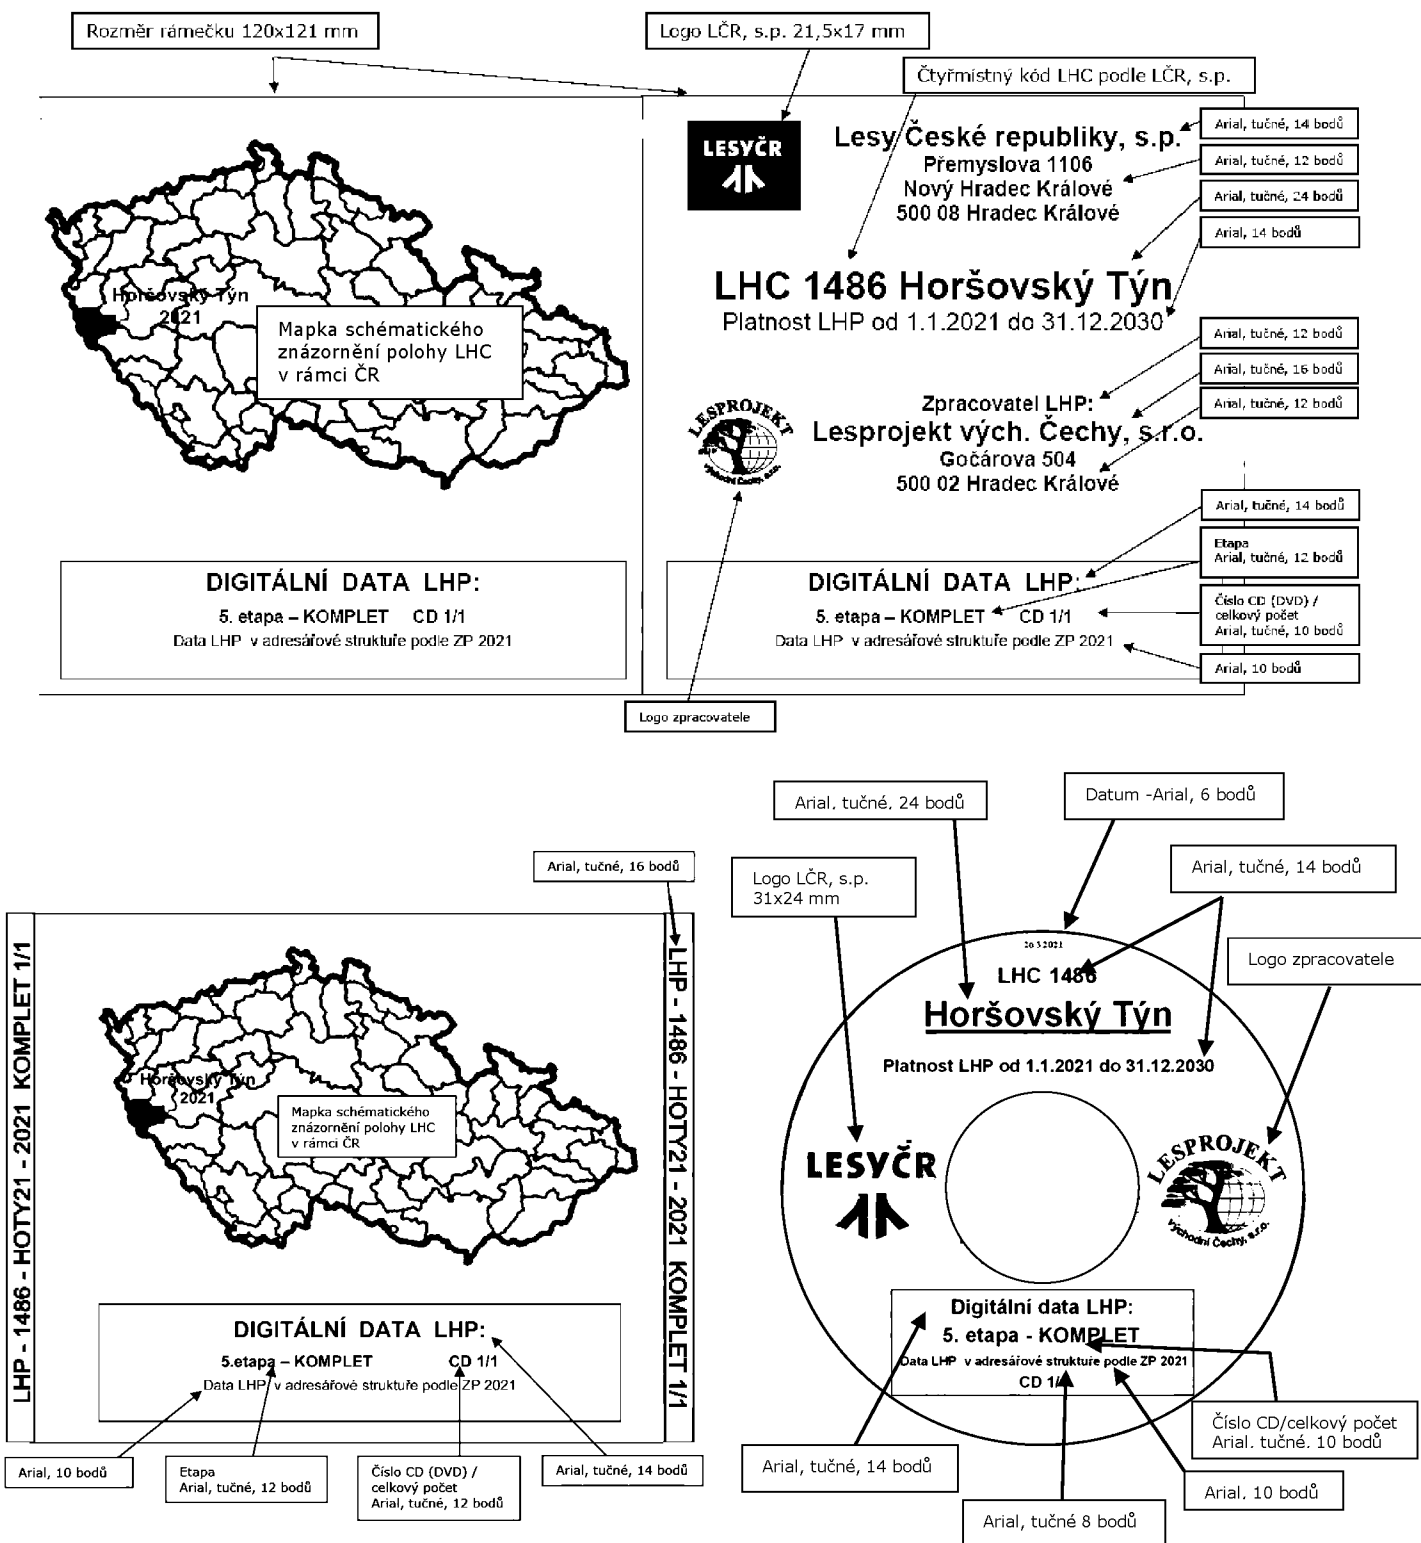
Rozměr rámečku 120x121 mm

Logo LČR, s.p. 21,5x17 mm

Čtyřmístný kód LHC podle LČR, s.p.

LESYČR

Lesy České republiky, s.p.
Přemyslova 1106
Nový Hradec Králové
500 08 Hradec Králové

Arial, tučné, 14 bodů
Arial, tučné, 12 bodů
Arial, tučné, 24 bodů
Arial, 14 bodů

Horšovský Týn
2021

Mapka schématického znázornění polohy LHC v rámci ČR

LHC 1486 Horšovský Týn
Platnost LHP od 1.1.2021 do 31.12.2030

Arial, tučné, 12 bodů
Arial, tučné, 16 bodů
Arial, tučné, 12 bodů

LESPROJEKT
Východní Čechy, s.r.o.

Zpracovatel LHP:
Lesprojekt vých. Čechy, s.r.o.
Gočárova 504
500 02 Hradec Králové

Arial, tučné, 14 bodů
Etapa
Arial, tučné, 12 bodů
Číslo CD (DVD) / celkový počet
Arial, tučné, 10 bodů
Arial, 10 bodů

DIGITÁLNÍ DATA LHP:
5. etapa – KOMPLET CD 1/1
Data LHP v adresářové struktuře podle ZP 2021

DIGITÁLNÍ DATA LHP:
5. etapa – KOMPLET CD 1/1
Data LHP v adresářové struktuře podle ZP 2021

Logo zpracovatele

Arial, tučné, 24 bodů
Datum -Arial, 6 bodů
Arial, tučné, 16 bodů
Logo LČR, s.p. 31x24 mm
Arial, tučné, 14 bodů
Logo zpracovatele

LHP - 1486 - HOTY21 - 2021 KOMPLET 1/1

Horšovský Týn
2021

Mapka schématického znázornění polohy LHC v rámci ČR

DIGITÁLNÍ DATA LHP:
5.etapa – KOMPLET CD 1/1
Data LHP v adresářové struktuře podle ZP 2021

LHP - 1486 - HOTY21 - 2021 KOMPLET 1/1

20.3.2021
LHC 1486
Horšovský Týn
Platnost LHP od 1.1.2021 do 31.12.2030

LESYČR

LESPROJEKT
Východní Čechy, s.r.o.

Digitální data LHP:
5. etapa - KOMPLET
Data LHP v adresářové struktuře podle ZP 2021
CD 1/1

Arial, 10 bodů
Etapa
Arial, tučné, 12 bodů
Číslo CD (DVD) / celkový počet
Arial, tučné, 12 bodů
Arial, tučné, 14 bodů
Arial, tučné, 14 bodů
Číslo CD/celkový počet
Arial. tučné. 10 bodů
Arial. 10 bodů
Arial, tučné 8 bodů